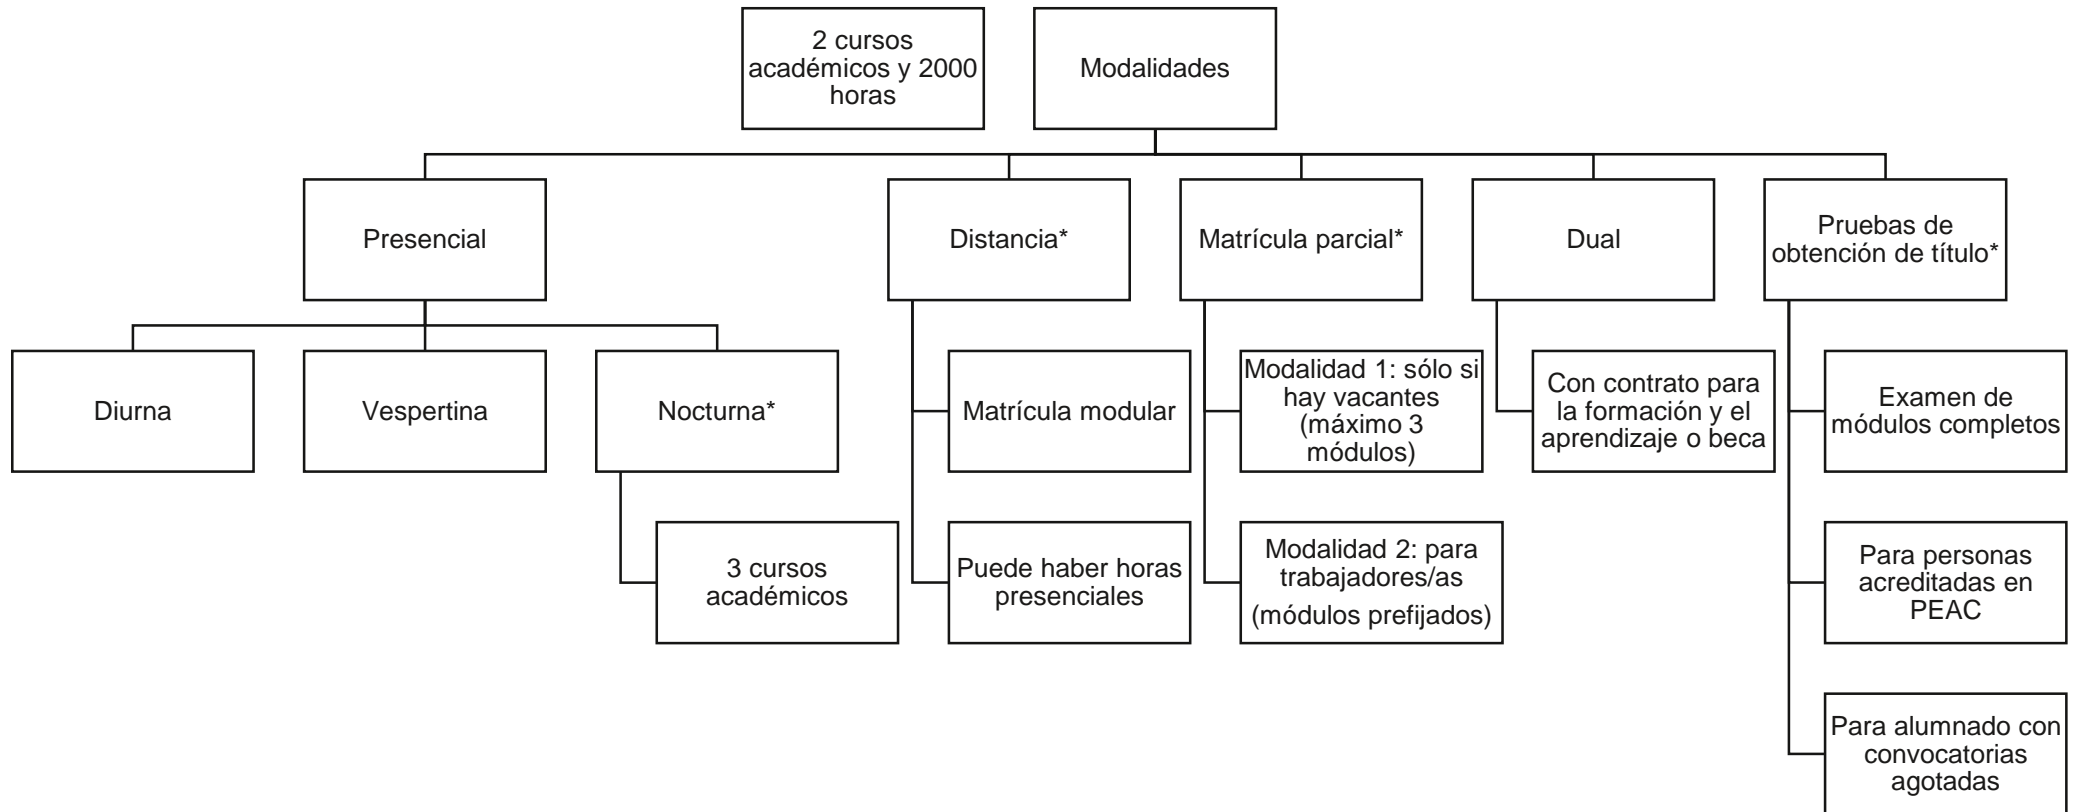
2 cursos académicos y 2000 horas

Modalidades

Presencial

Distancia*

Matrícula parcial*

Dual

Pruebas de obtención de título*

Diurna

Vespertina

Nocturna*

3 cursos académicos

Matrícula modular

Puede haber horas presenciales

Modalidad 1: sólo si hay vacantes (máximo 3 módulos)

Modalidad 2: para trabajadores/as (módulos prefijados)

Con contrato para la formación y el aprendizaje o beca

Examen de módulos completos

Para personas acreditadas en PEAC

Para alumnado con convocatorias agotadas